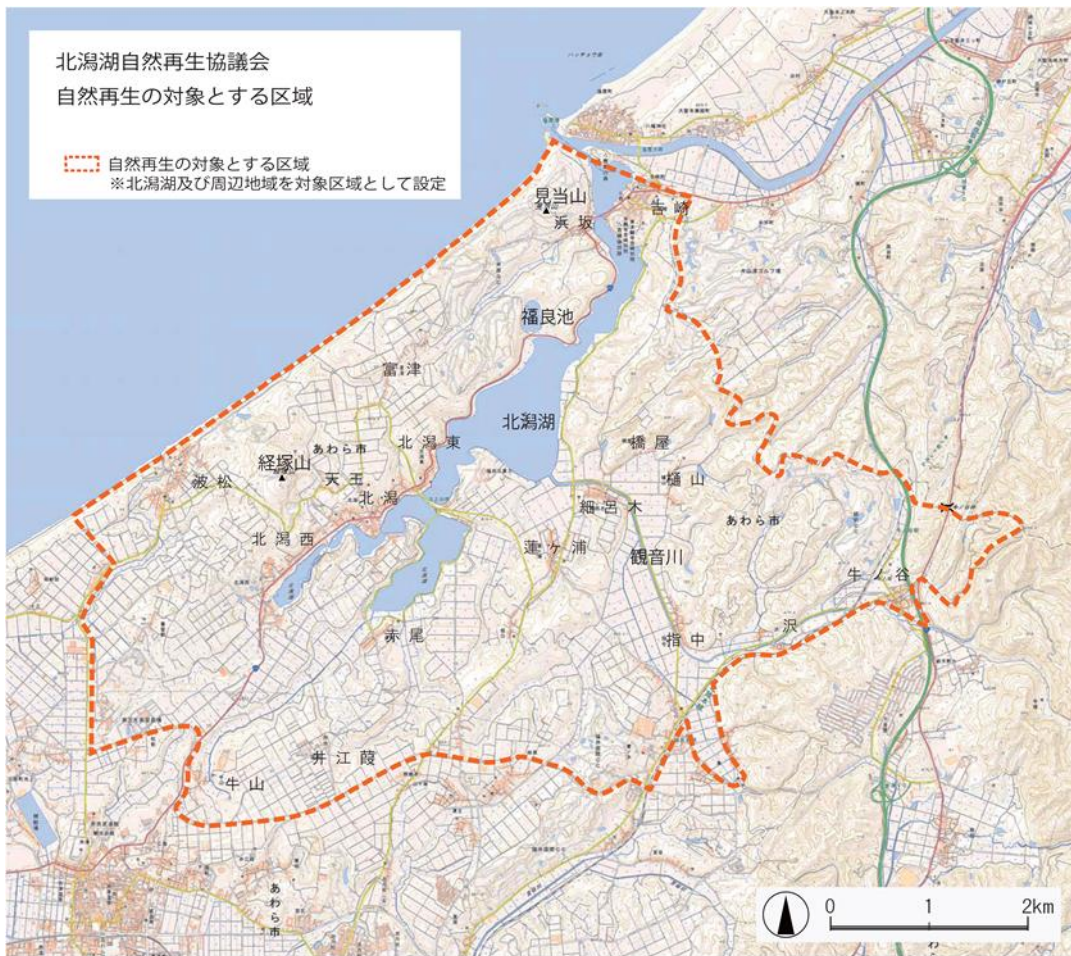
北潟湖自然再生協議会
自然再生の対象とする区域

自然再生の対象とする区域
※北潟湖及び周辺地域を対象区域として設定

見当山
浜坂
吉崎
福良池
富津
北潟湖
北潟東
あわら市
経塚山
天王
波松
北潟
橋屋
樋山
細呂木
あわら市
北潟西
蓮ヶ浦
観音川
牛ノ谷
赤尾
指中
沢
井江葭
牛山
あわら市

0
1
2km